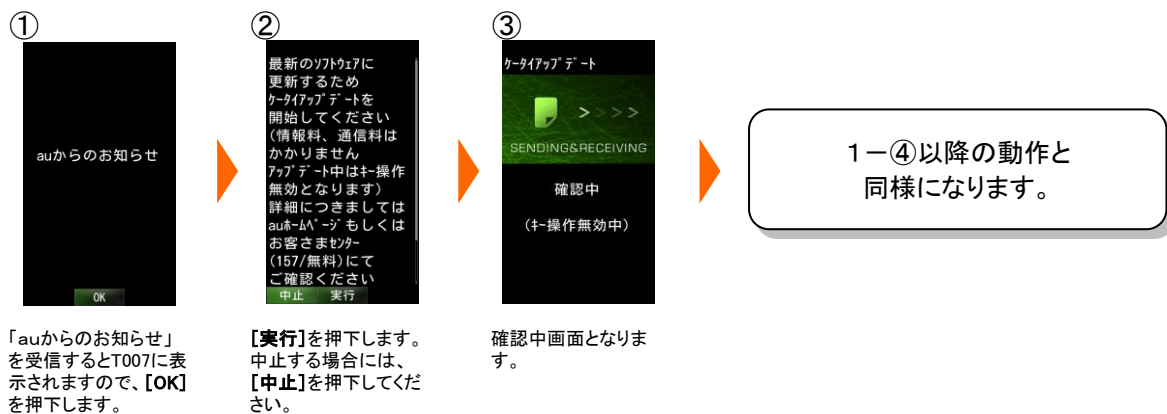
①

auからのお知らせ

OK

「auからのお知らせ」を受信するとT007に表示されますので、[OK]を押下します。

②

最新のｿﾌﾄｳｪｱに
更新するため
ｹｰﾀｲｱｯﾌﾟﾃﾞｰﾄを
開始してください
(情報料、通信料は
かかりません
ｱｯﾌﾟﾃﾞｰﾄ中はｷｰ操作
無効となります)
詳細につきましては
auﾎｰﾑﾍﾟｰｼﾞもしくは
お客さまｾﾝﾀｰ
(157/無料)にて
ご確認ください

中止　実行

[実行]を押下します。中止する場合には、[中止]を押下してください。

③

ｹｰﾀｲｱｯﾌﾟﾃﾞｰﾄ

SENDING&RECEIVING

確認中

(ｷｰ操作無効中)

確認中画面となります。

1ー④以降の動作と同様になります。